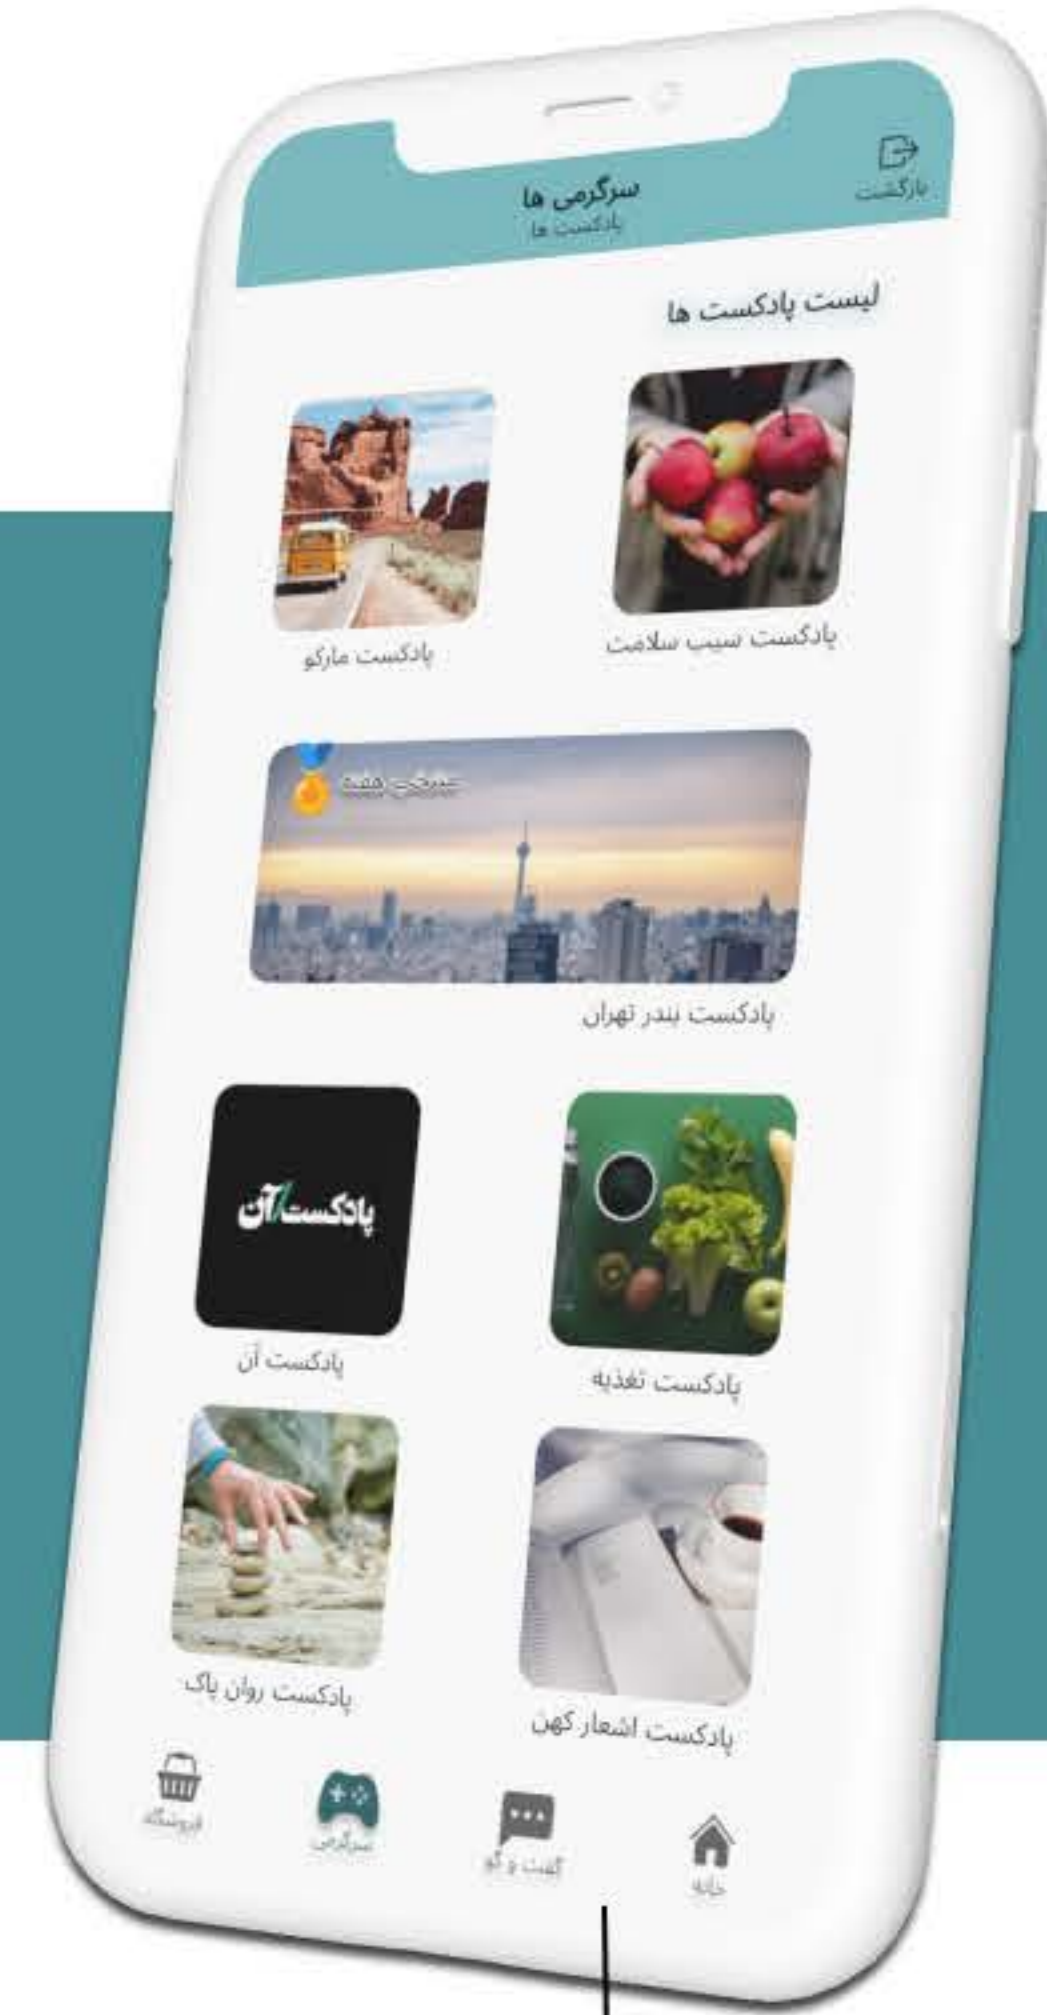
بازگشت

سرگرمی ها
پادکست ها

لیست پادکست ها

پادکست سیب سلامت

پادکست مارکو

برگزیده هفته

پادکست بندر تهران

پادکست تغذیه

پادکست آن

پادکست آن

پادکست اشعار کهن

پادکست روان پاک

خانه

گفت و گو

سرگرمی

فروشگاه